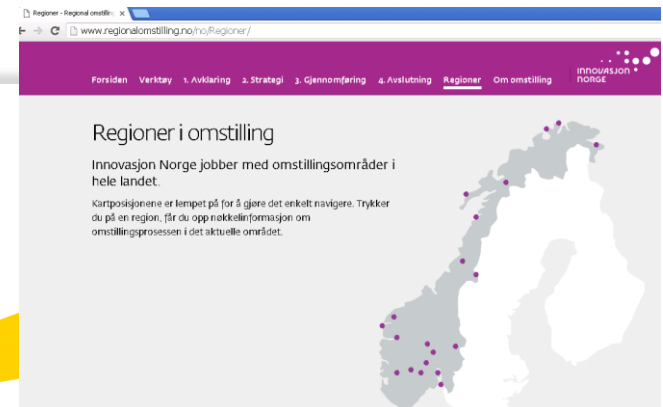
Regioner - Regional omstillin ×

www.regionalomstilling.no/no/Regioner/

Forsiden Verktøy 1. Avklaring 2. Strategi 3. Gjennomføring 4. Avslutning Regioner Om omstilling

INNOVASJON NORGE

Regioner i omstilling

Innovasjon Norge jobber med omstillingsområder i hele landet.

Kartposisjonene er lempet på for å gjøre det enkelt navigere. Trykker du på en region, får du opp nøkkelinformasjon om omstillingsprosessen i det aktuelle området.